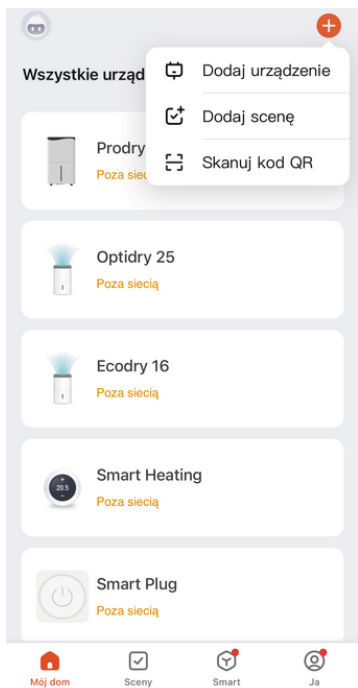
Wszystkie urząd

Dodaj urządzenie

Dodaj scenę

Skanuj kod QR

Prodry

Poza siec

Optidry 25

Poza siecią

Ecodry 16

Poza siecią

20.5

Smart Heating

Poza siecią

Smart Plug

Poza siecią

Mój dom

Sceny

Smart

Ja